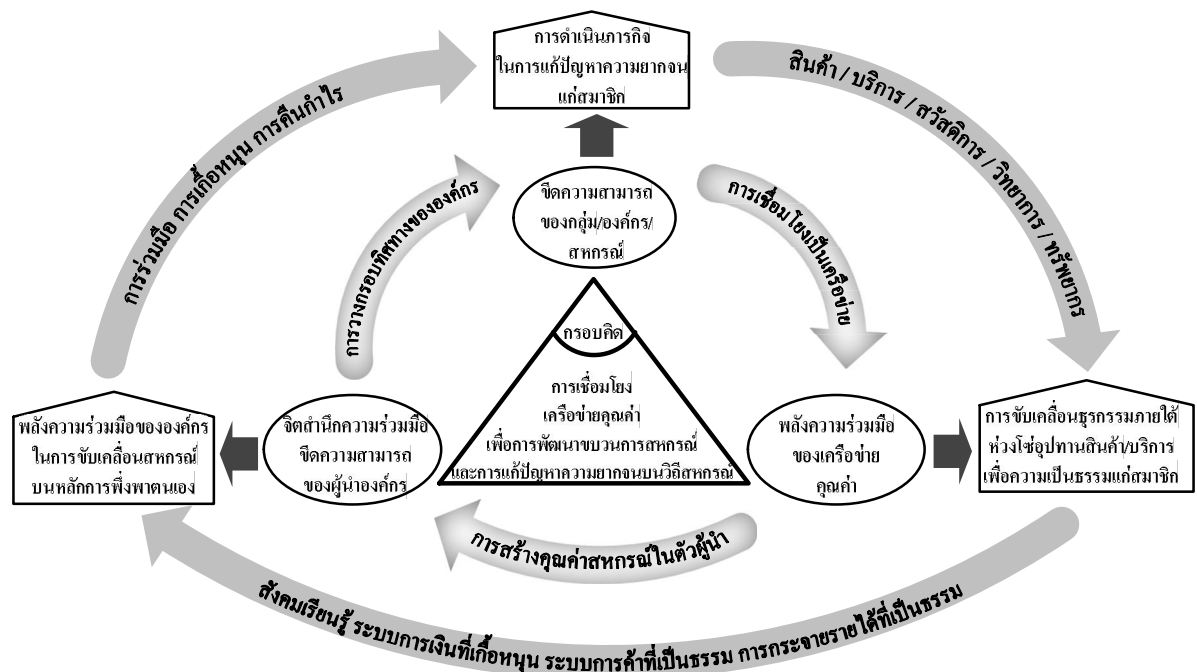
การดำเนินภารกิจ
ในการแก้ปัญหาความยากจน
แก่สมาชิก

สินค้า / บริการ / สวัสดิการ / วิทยาการ / ทรัพยากร

การร่วมมือ การเกื้อหนุน การคืนกำไร

การวางกรอบทิศทางขององค์กร

ขีดความสามารถ
ของกลุ่ม/องค์กร/
สหกรณ์

การเชื่อมโยงเป็นเครือข่าย

กรอบคิด

การเชื่อมโยง
เครือข่ายคุณค่า
เพื่อการพัฒนาขบวนการสหกรณ์
และการแก้ปัญหาความยากจนบนวิถีสหกรณ์

พลังความร่วมมือขององค์กร
ในการขับเคลื่อนสหกรณ์
บนหลักการพึ่งพาตนเอง

จิตสำนึกความร่วมมือ
ขีดความสามารถ
ของผู้นำองค์กร

พลังความร่วมมือ
ของเครือข่าย
คุณค่า

การขับเคลื่อนธุรกรรมภายใต้
ห่วงโซ่อุปทานสินค้า/บริการ
เพื่อความเป็นธรรมแก่สมาชิก

การสร้างคุณค่าสหกรณ์ในตัวผู้นำ

สังคมเรียนรู้ ระบบการเงินที่เกื้อหนุน ระบบการค้าที่เป็นธรรม การกระจายรายได้ที่เป็นธรรม